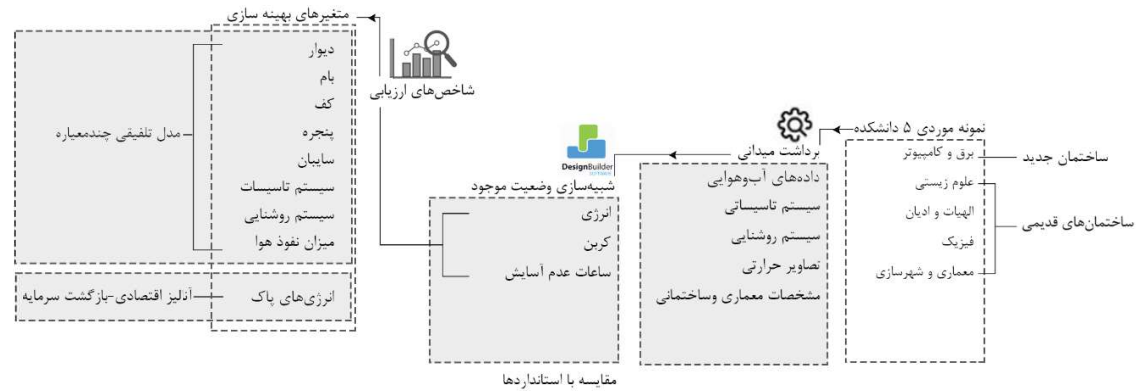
متغیرهای بهینه سازی

دیوار
بام
کف
پنجره
سایبان
سیستم تاسیسات
سیستم روشنایی
میزان نفوذ هوا

مدل تلفیقی چندمعیاره

انرژی‌های پاک
آنالیز اقتصادی-بازگشت سرمایه

شاخص‌های ارزیابی

DesignBuilder

شبیه‌سازی وضعیت موجود
انرژی
کربن
ساعات عدم آسایش

مقایسه با استانداردها

برداشت میدانی
داده‌های آب‌وهوایی
سیستم تاسیساتی
سیستم روشنایی
تصاویر حرارتی
مشخصات معماری وساختمانی

نمونه موردی ۵ دانشکده
برق و کامپیوتر
علوم زیستی
الهیات و ادیان
فیزیک
معماری و شهرسازی

ساختمان جدید
ساختمان‌های قدیمی